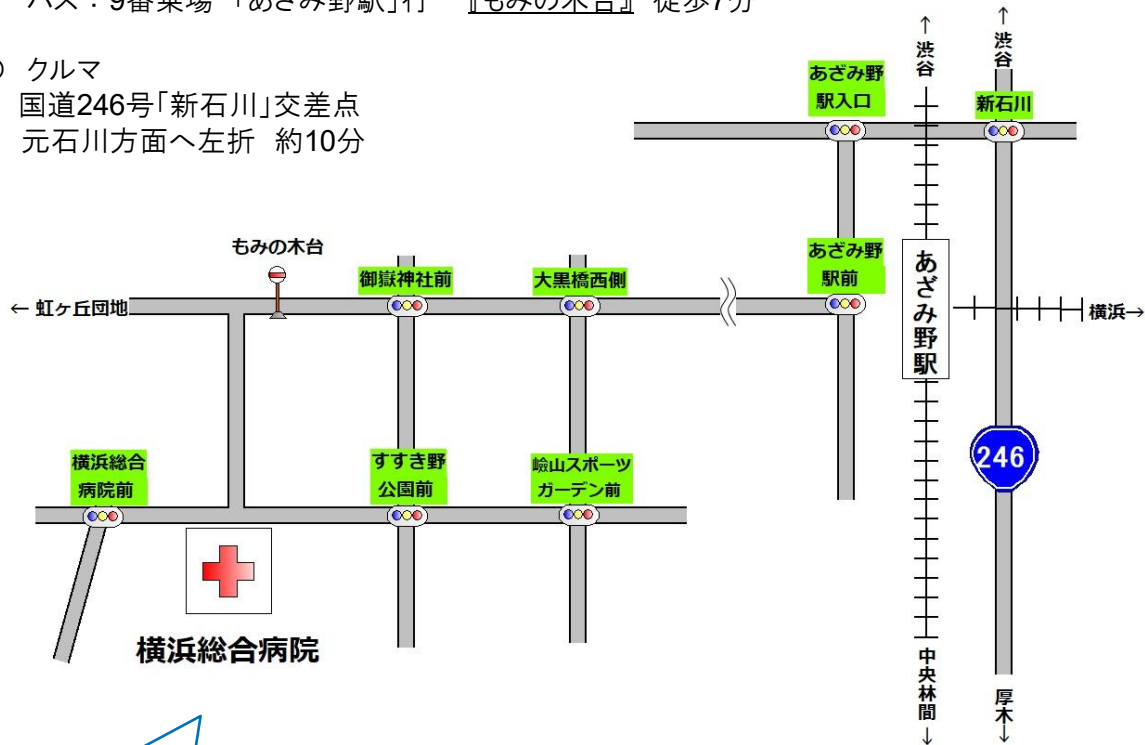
バス：9番乗場「あざみ野駅」行　『もみの木台』徒歩7分

クルマ
国道246号「新石川」交差点
元石川方面へ左折　約10分

↑渋谷
↑渋谷
あざみ野駅入口
新石川
あざみ野駅前
あざみ野駅
横浜→
もみの木台
御嶽神社前
大黒橋西側
← 虹ヶ丘団地
246
横浜総合病院前
すすき野公園前
嶮山スポーツガーデン前
横浜総合病院
中央林間↓
厚木↓